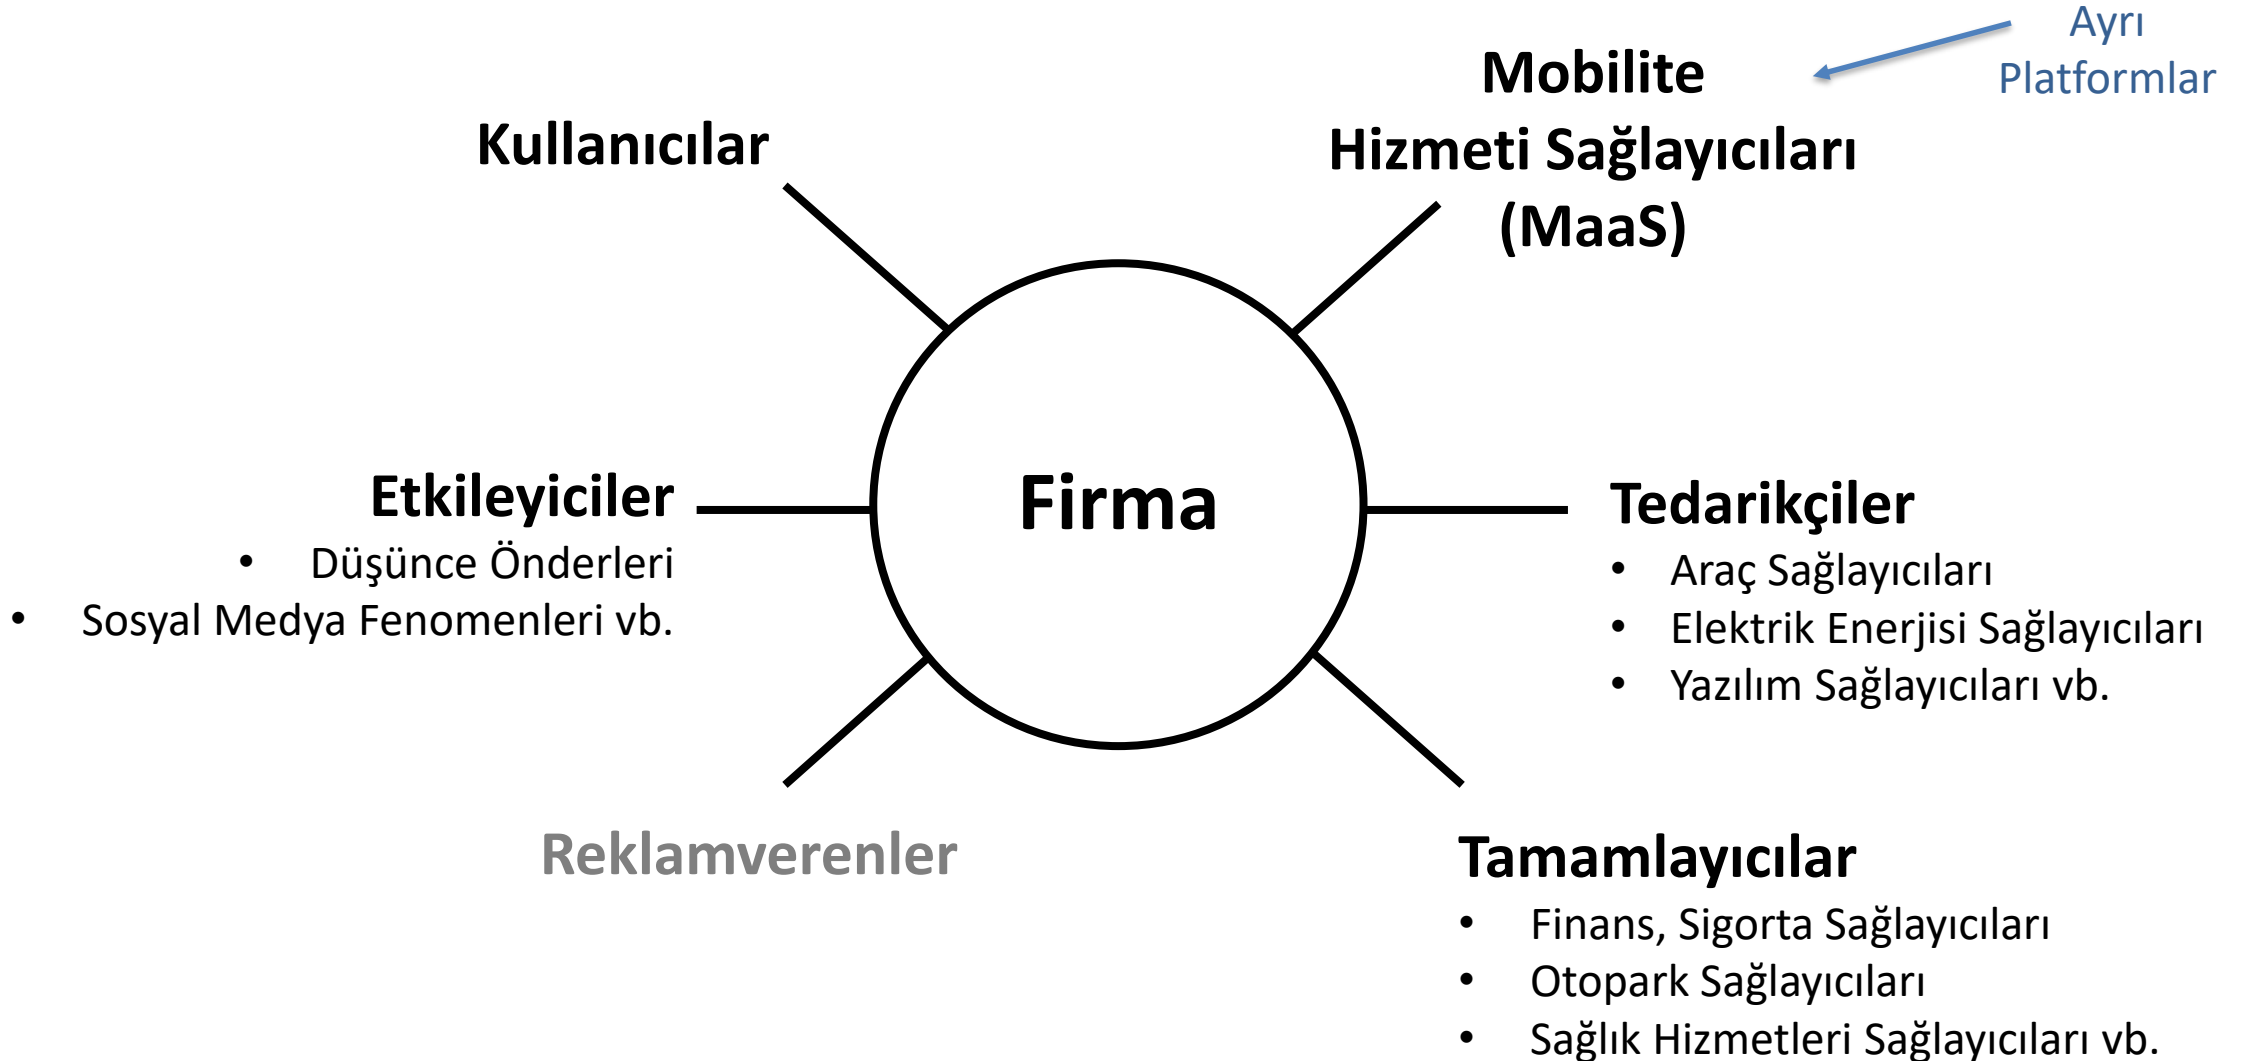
Kullanıcılar

Mobilite Hizmeti Sağlayıcıları (MaaS)

Ayrı Platformlar

Etkileyiciler
• Düşünce Önderleri
• Sosyal Medya Fenomenleri vb.

Firma

Tedarikçiler
• Araç Sağlayıcıları
• Elektrik Enerjisi Sağlayıcıları
• Yazılım Sağlayıcıları vb.

Reklamverenler

Tamamlayıcılar
• Finans, Sigorta Sağlayıcıları
• Otopark Sağlayıcıları
• Sağlık Hizmetleri Sağlayıcıları vb.